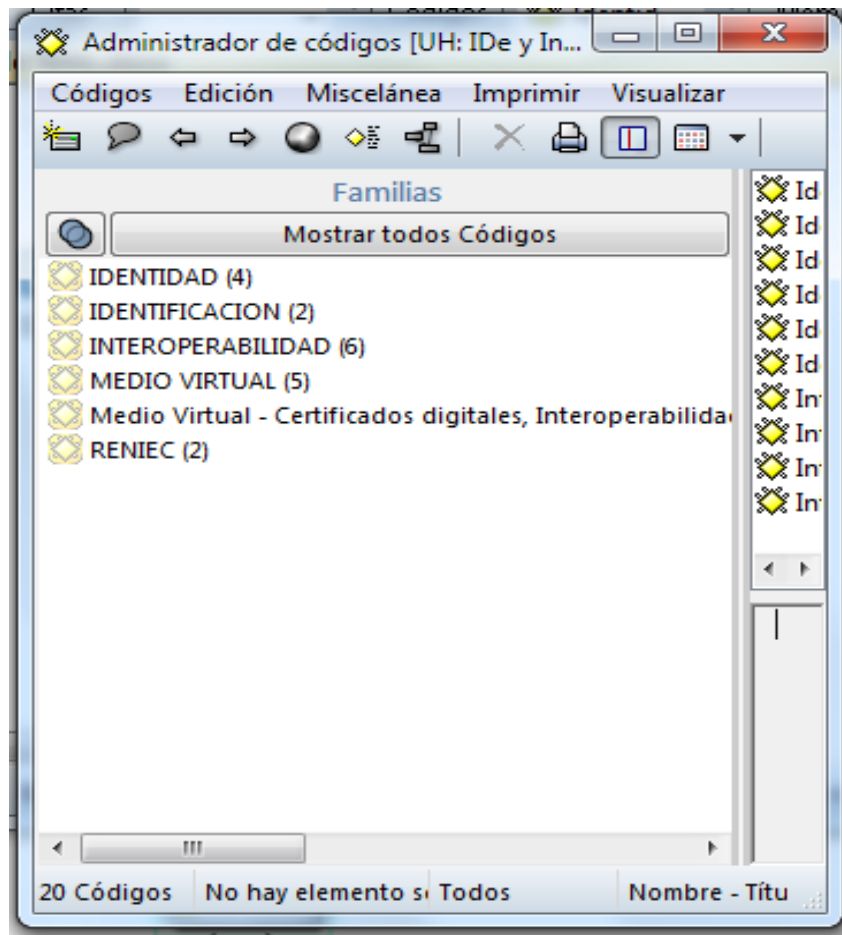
Administrador de códigos [UH: IDe y In...

Códigos Edición Miscelánea Imprimir Visualizar

Familias

Mostrar todos Códigos

IDENTIDAD (4)
IDENTIFICACION (2)
INTEROPERABILIDAD (6)
MEDIO VIRTUAL (5)
Medio Virtual - Certificados digitales, Interoperabilida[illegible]
RENIEC (2)

Id
Id
Id
Id
Id
Id
In
In
In
In

20 Códigos | No hay elemento s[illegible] | Todos | Nombre - Títu